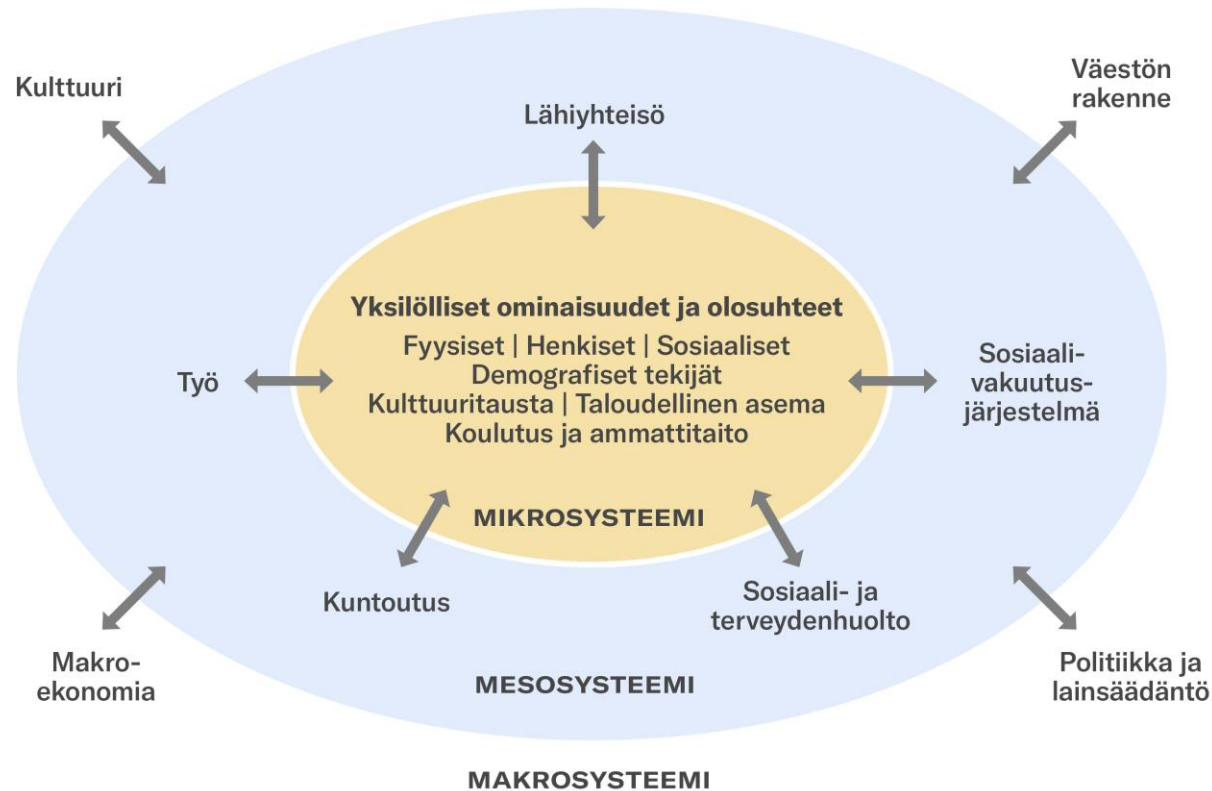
Kulttuuri

Väestön rakenne

Lähiyhteisö

Yksilölliset ominaisuudet ja olosuhteet

Fyysiset | Henkiset | Sosiaaliset
Demografiset tekijät
Kulttuuritausta | Taloudellinen asema
Koulutus ja ammattitaito

Työ

Sosiaalivakuutusjärjestelmä

MIKROSYSTEEMI

Kuntoutus

Sosiaali- ja terveydenhuolto

Makroekonomia

MESOSYSTEEMI

Politiikka ja lainsäädäntö

MAKROSYSTEEMI